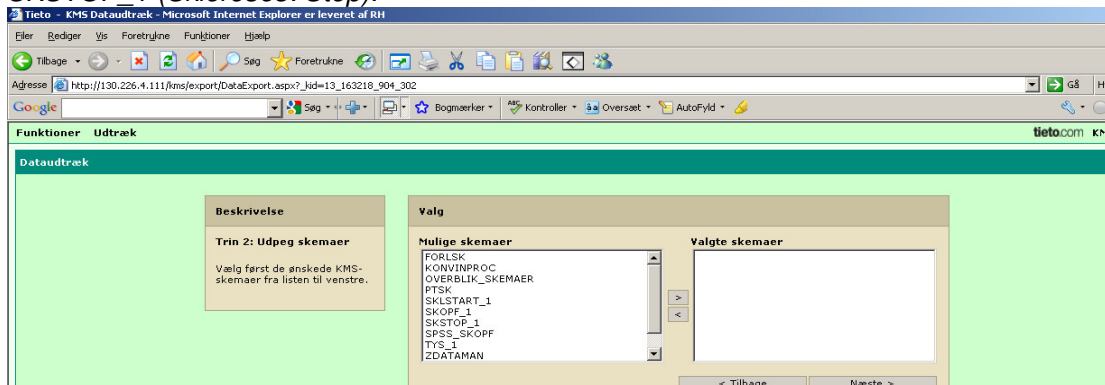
SKSTOP_1 (skaereserstop).

Tieto - KMS Dataudtræk - Microsoft Internet Explorer er leveret af RH

Filer Rediger Vis Foretrukne Funktioner Hjælp

Tilbage Søg Foretrukne

Adresse http://130.226.4.111/kms/export/DataExport.aspx?_kid=13_163218_904_302 Gå

Google Søg Bogmærker Kontroller Oversæt AutoFyld

Funktioner Udtræk tieto.com KM

Dataudtræk

Beskrivelse

Trin 2: Udpeg skemaer

Vælg først de ønskede KMS-skemaer fra listen til venstre.

Valg

Mulige skemaer

FORLSK
KONVINPROC
OVERBLIK_SKEMAER
PTSK
SKLSTART_1
SKOPF_1
SKSTOP_1
SPSS_SKOPF
TYS_1
ZDATAMAN

>
<

Valgte skemaer

< Tilbage Næste >